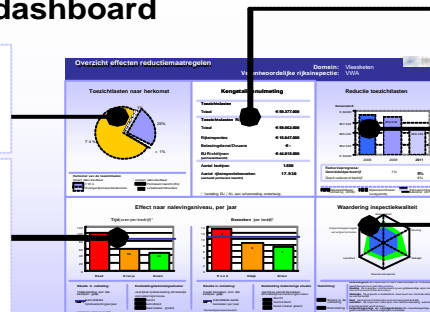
dashboard

Overzicht effecten reductiemaatregelen

Domein: Vleesketen
Verantwoordelijke rijksinspectie: VWA

Toezichtlasten naar herkomst

Kengetallen nulmeting

Reductie toezichtlasten

Toezichtlasten

Totaal € 59.377.000

Toezichtlasten bedrijven

Totaal € 59.662.000

Rijksinspecties € 10.847.000

Belastingdienst/Douane €

EU Richtlijnen € 44.818.000

Aantal bedrijven 1.658

Aantal rijksinspectiebezoeken 17.938

29%

71%

< 1%

2005 2006 2011

1% 8%

0%

Effect naar nalevingniveau, per jaar

Waardering inspectiekwaliteit

Tijd

Kosten

Goed

Slecht

Matig